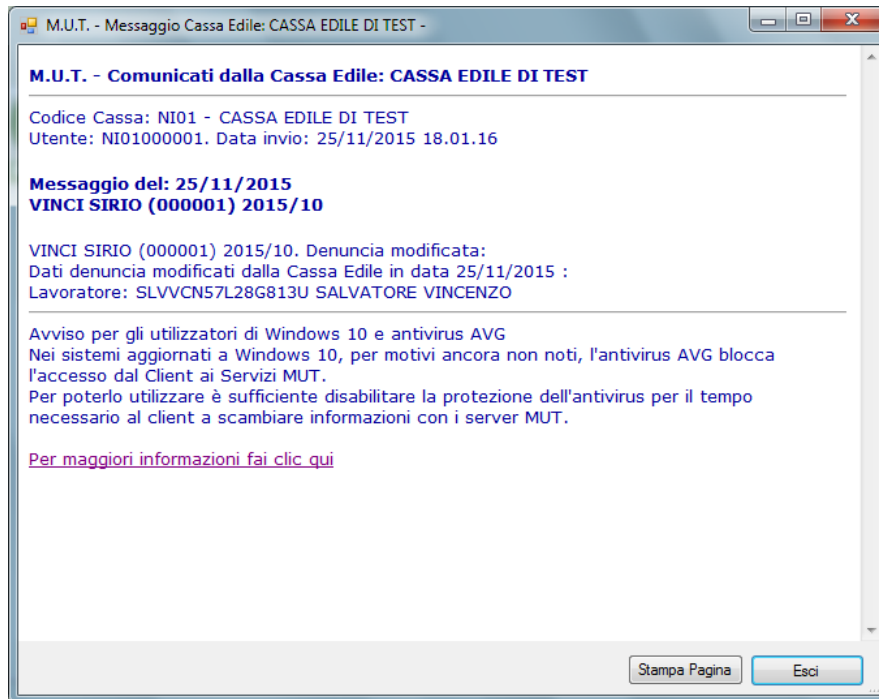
M.U.T. - Messaggio Cassa Edile: CASSA EDILE DI TEST -

M.U.T. - Comunicati dalla Cassa Edile: CASSA EDILE DI TEST

Codice Cassa: NI01 - CASSA EDILE DI TEST
Utente: NI01000001. Data invio: 25/11/2015 18.01.16

Messaggio del: 25/11/2015
VINCI SIRIO (000001) 2015/10

VINCI SIRIO (000001) 2015/10. Denuncia modificata:
Dati denuncia modificati dalla Cassa Edile in data 25/11/2015 :
Lavoratore: SLVVCN57L28G813U SALVATORE VINCENZO

Avviso per gli utilizzatori di Windows 10 e antivirus AVG
Nei sistemi aggiornati a Windows 10, per motivi ancora non noti, l'antivirus AVG blocca l'accesso dal Client ai Servizi MUT.
Per poterlo utilizzare è sufficiente disabilitare la protezione dell'antivirus per il tempo necessario al client a scambiare informazioni con i server MUT.

Per maggiori informazioni fai clic qui

Stampa Pagina
Esci